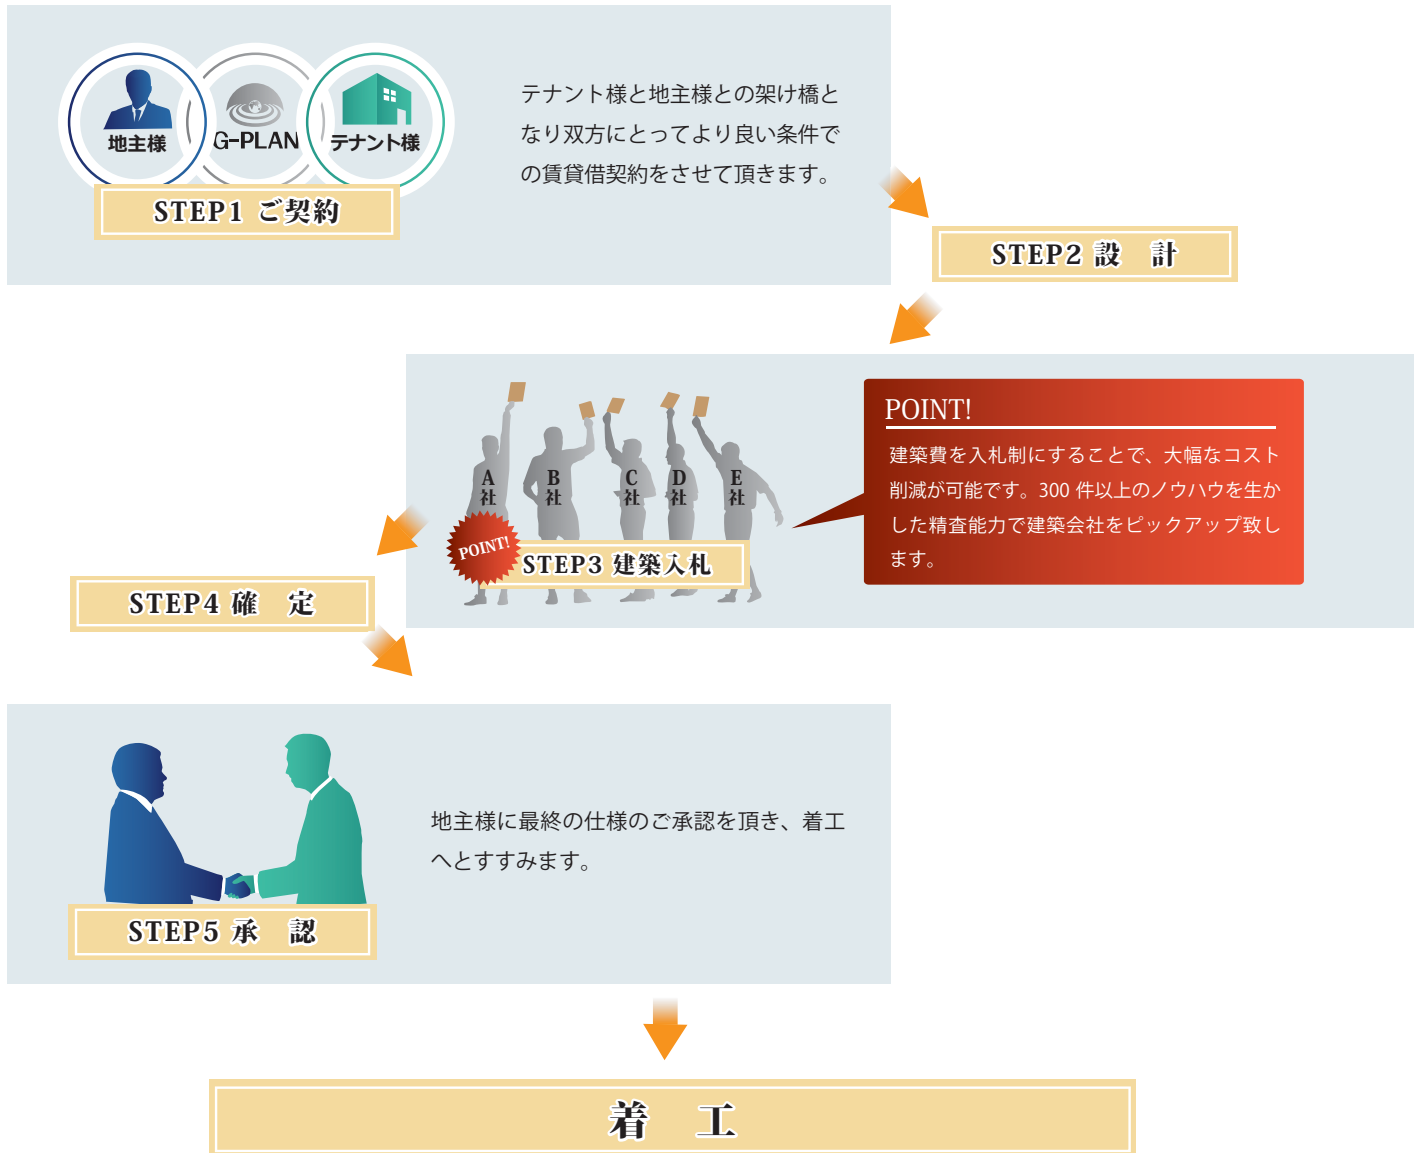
地主様

G-PLAN

テナント様

STEP1 ご契約

テナント様と地主様との架け橋となり双方にとってより良い条件での賃貸借契約をさせて頂きます。

STEP2 設 計

A社

B社

C社

D社

E社

POINT!

STEP3 建築入札

POINT!

建築費を入札制にすることで、大幅なコスト削減が可能です。300 件以上のノウハウを生かした精査能力で建築会社をピックアップ致します。

STEP4 確 定

STEP5 承 認

地主様に最終の仕様のご承認を頂き、着工へとすすみます。

着 工